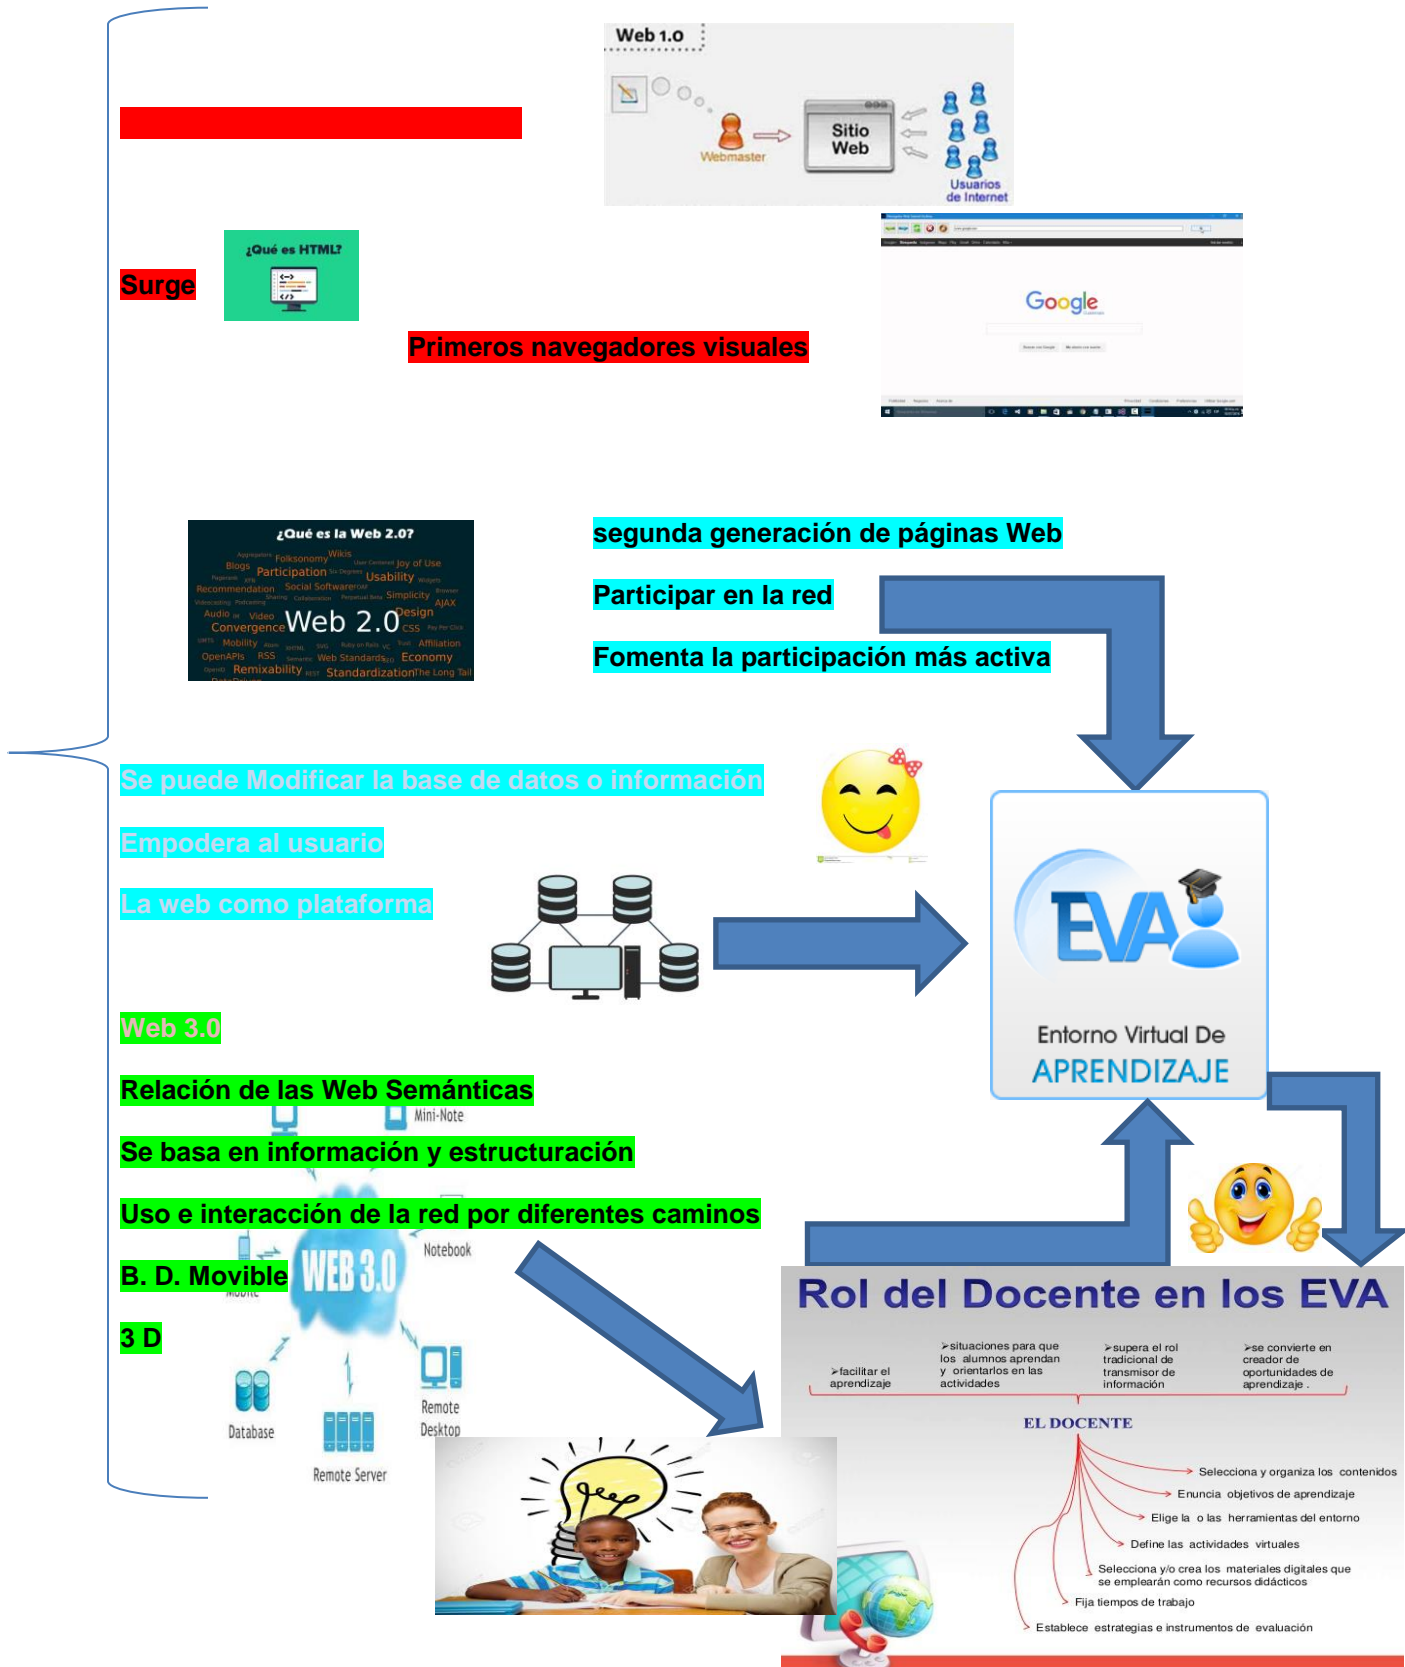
Web 1.0

Webmaster

Sitio Web

Usuarios de Internet

Surge

¿Qué es HTML?

Primeros navegadores visuales

Google

¿Qué es la Web 2.0?

Folksonomy Wikis Joy of Use Blogs Participation Usability Recommendation Social Software Simplicity AJAX Audio Video Design Convergence Web 2.0 CSS Mobility Affiliation OpenAPIs RSS Web Standards Economy Remixability Standardization The Long Tail

segunda generación de páginas Web

Participar en la red

Fomenta la participación más activa

Se puede Modificar la base de datos o información

Empodera al usuario

La web como plataforma

EVA

Entorno Virtual De APRENDIZAJE

Web 3.0

Relación de las Web Semánticas

Mini-Note

Se basa en información y estructuración

Uso e interacción de la red por diferentes caminos

Notebook

B. D. Movible

WEB 3.0

3 D

Database

Remote Server

Remote Desktop

Rol del Docente en los EVA

➢facilitar el aprendizaje

➢situaciones para que los alumnos aprendan y orientarlos en las actividades

➢supera el rol tradicional de transmisor de información

➢se convierte en creador de oportunidades de aprendizaje .

EL DOCENTE

Selecciona y organiza los contenidos

Enuncia objetivos de aprendizaje

Elige la o las herramientas del entorno

Define las actividades virtuales

Selecciona y/o crea los materiales digitales que se emplearán como recursos didácticos

Fija tiempos de trabajo

Establece estrategias e instrumentos de evaluación